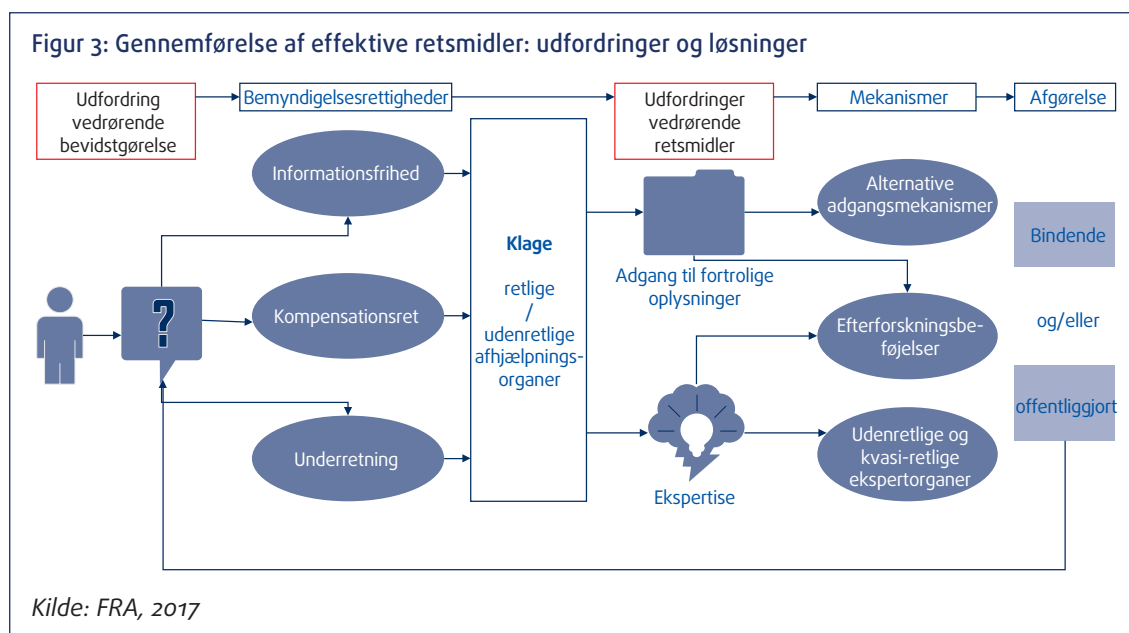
Figur 3: Gennemførelse af effektive retsmidler: udfordringer og løsninger

Udfordring vedrørende bevidstgørelse

Bemyndigelsesrettigheder

Udfordringer vedrørende retsmidler

Mekanismer

Afgørelse

Informationsfrihed

?

Kompensationsret

Underretning

Klage

retlige / udenretlige afhjælpningsorganer

Adgang til fortrolige oplysninger

Alternative adgangsmekanismer

Efterforskningsbeføjelser

Ekspertise

Udenretlige og kvasi-retlige ekspertorganer

Bindende

og/eller

offentliggjort

Kilde: FRA, 2017